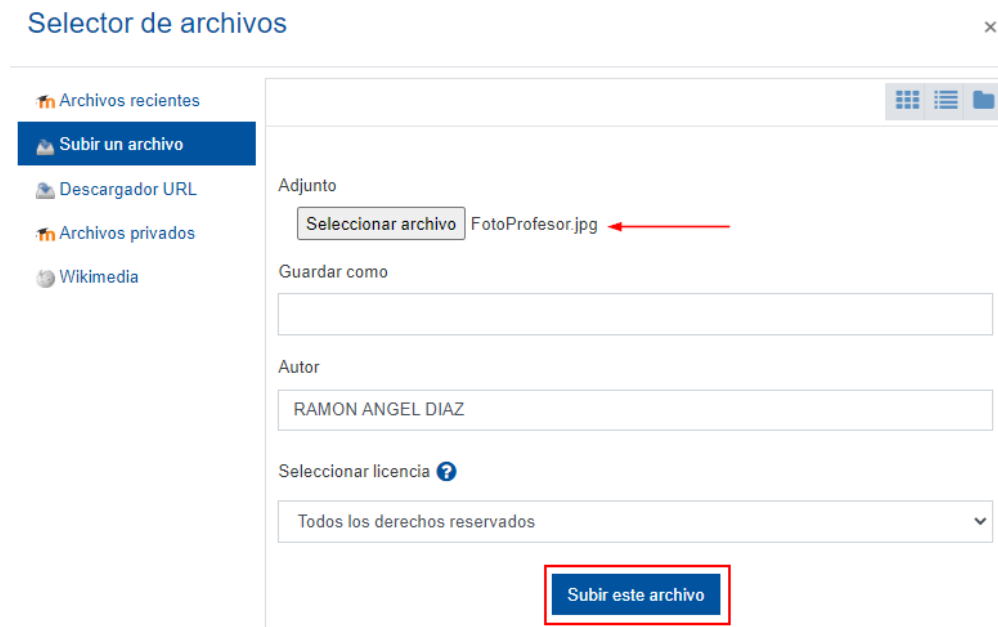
Selector de archivos
×

Archivos recientes
Subir un archivo
Descargador URL
Archivos privados
Wikimedia

Adjunto
Seleccionar archivo FotoProfesor.jpg

Guardar como

Autor
RAMON ANGEL DIAZ

Seleccionar licencia

Todos los derechos reservados

Subir este archivo